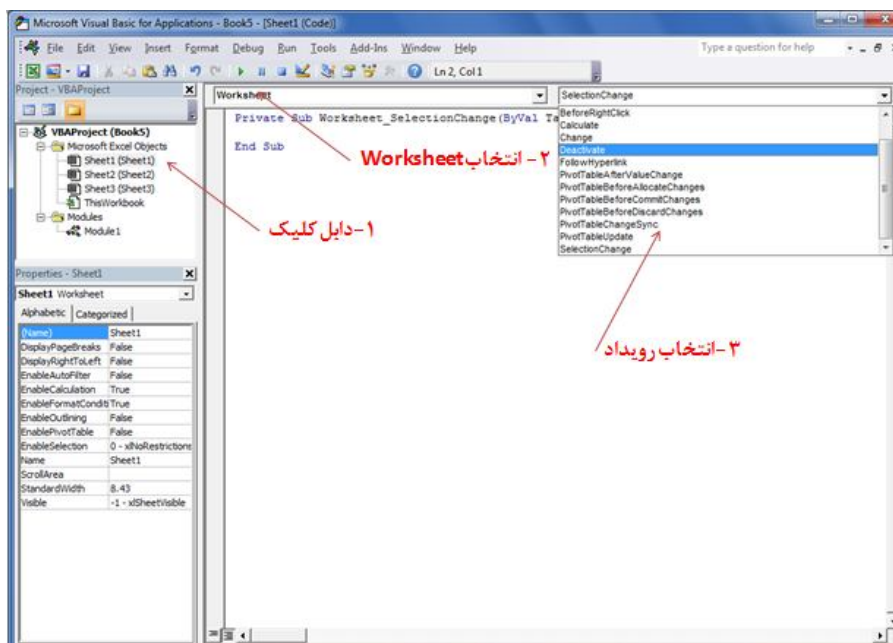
Microsoft Visual Basic for Applications - Book5 - [Sheet1 (Code)]

File Edit View Insert Format Debug Run Tools Add-Ins Window Help

Type a question for help

Ln 2, Col 1

Project - VBAProject

VBAProject (Book5)
Microsoft Excel Objects
Sheet1 (Sheet1)
Sheet2 (Sheet2)
Sheet3 (Sheet3)
ThisWorkbook
Modules
Module1

Properties - Sheet1

Sheet1 Worksheet

Alphabetic | Categorized

| | |
|---|---|
| (Name) | Sheet1 |
| DisplayPageBreaks | False |
| DisplayRightToLeft | False |
| EnableAutoFilter | False |
| EnableCalculation | True |
| EnableFormatConditi | True |
| EnableOutlining | False |
| EnablePivotTable | False |
| EnableSelection | 0 - xlNoRestrictions |
| Name | Sheet1 |
| ScrollArea | |
| StandardWidth | 8.43 |
| Visible | -1 - xlSheetVisible |

Worksheet

SelectionChange

Private Sub Worksheet_SelectionChange(ByVal Ta

End Sub

BeforeRightClick
Calculate
Change
Deactivate
FollowHyperlink
PivotTableAfterValueChange
PivotTableBeforeAllocateChanges
PivotTableBeforeCommitChanges
PivotTableBeforeDiscardChanges
PivotTableChangeSync
PivotTableUpdate
SelectionChange

۲ - انتخاب Worksheet

۱-دابل کلیک

۳-انتخاب رویداد